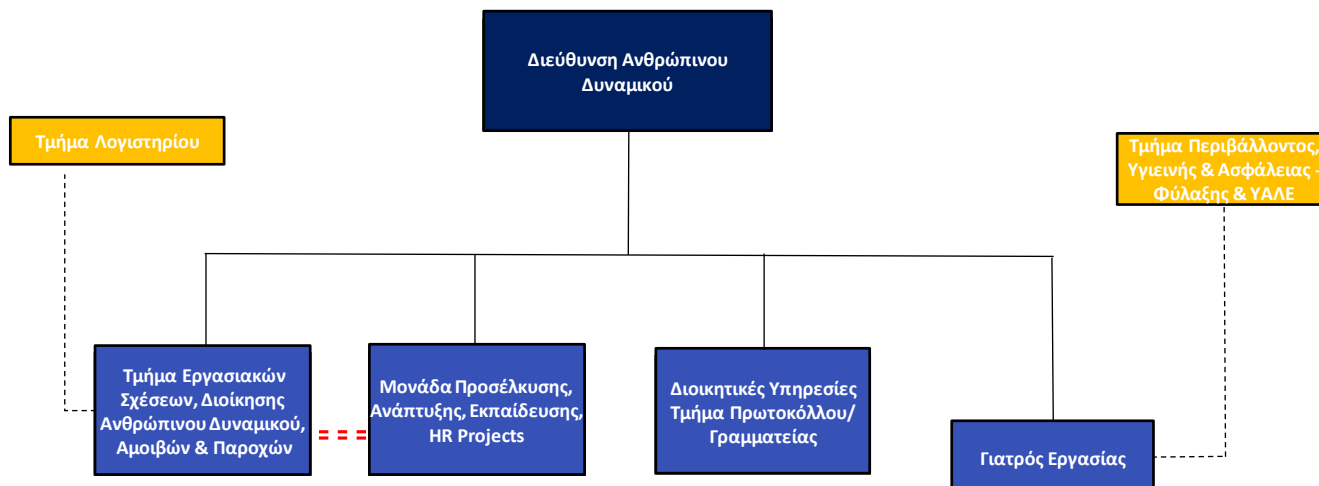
Διεύθυνση Ανθρώπινου Δυναμικού

Τμήμα Λογιστηρίου

Τμήμα Περιβάλλοντος, Υγιεινής & Ασφάλειας - Φύλαξης & ΥΑΛΕ

Τμήμα Εργασιακών Σχέσεων, Διοίκησης Ανθρώπινου Δυναμικού, Αμοιβών & Παροχών

Μονάδα Προσέλκυσης, Ανάπτυξης, Εκπαίδευσης, HR Projects

Διοικητικές Υπηρεσίες Τμήμα Πρωτοκόλλου/ Γραμματείας

Γιατρός Εργασίας